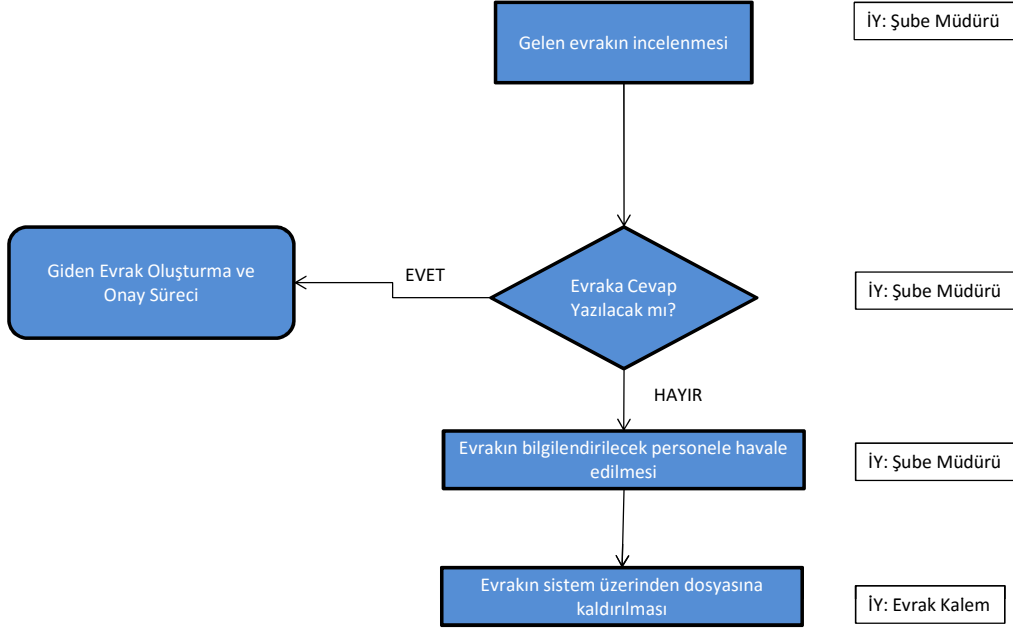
Gelen evrakın incelenmesi

İY: Şube Müdürü

Giden Evrak Oluşturma ve Onay Süreci

EVET

Evraka Cevap Yazılacak mı?

İY: Şube Müdürü

HAYIR

Evrakın bilgilendirilecek personele havale edilmesi

İY: Şube Müdürü

Evrakın sistem üzerinden dosyasına kaldırılması

İY: Evrak Kalem